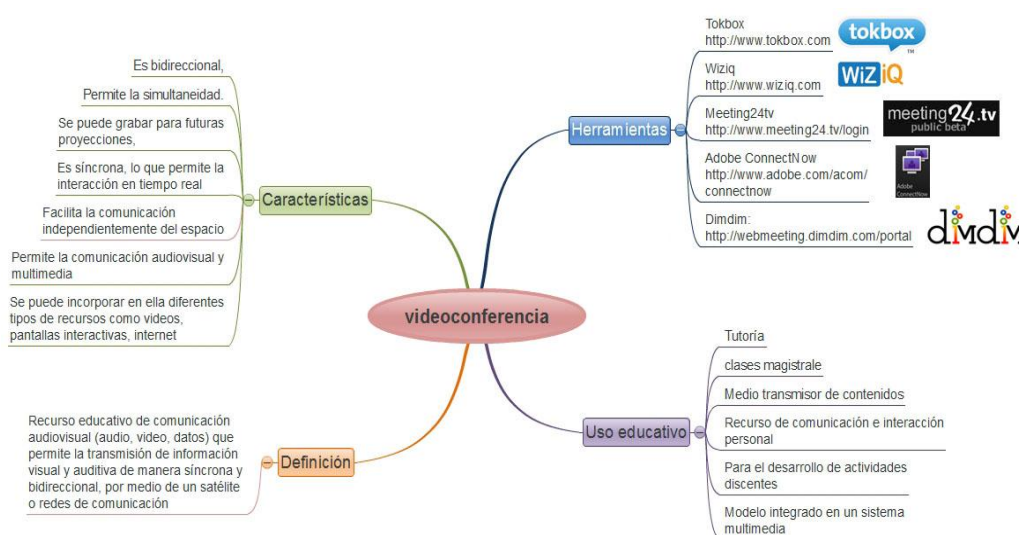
videoconferencia

Características

Es bidireccional,

Permite la simultaneidad.

Se puede grabar para futuras proyecciones,

Es síncrona, lo que permite la interacción en tiempo real

Facilita la comunicación independientemente del espacio

Permite la comunicación audiovisual y multimedia

Se puede incorporar en ella diferentes tipos de recursos como videos, pantallas interactivas, internet

Definición

Recurso educativo de comunicación audiovisual (audio, video, datos) que permite la transmisión de información visual y auditiva de manera síncrona y bidireccional, por medio de un satélite o redes de comunicación

Herramientas

Tokbox
http://www.tokbox.com

tokbox

Wiziq
http://www.wiziq.com

WiZiQ

Meeting24tv
http://www.meeting24.tv/login

meeting24.tv public beta

Adobe ConnectNow
http://www.adobe.com/acom/connectnow

Adobe ConnectNow

Dimdim:
http://webmeeting.dimdim.com/portal

dimdi

Uso educativo

Tutoría

clases magistrale

Medio transmisor de contenidos

Recurso de comunicación e interacción personal

Para el desarrollo de actividades discentes

Modelo integrado en un sistema multimedia